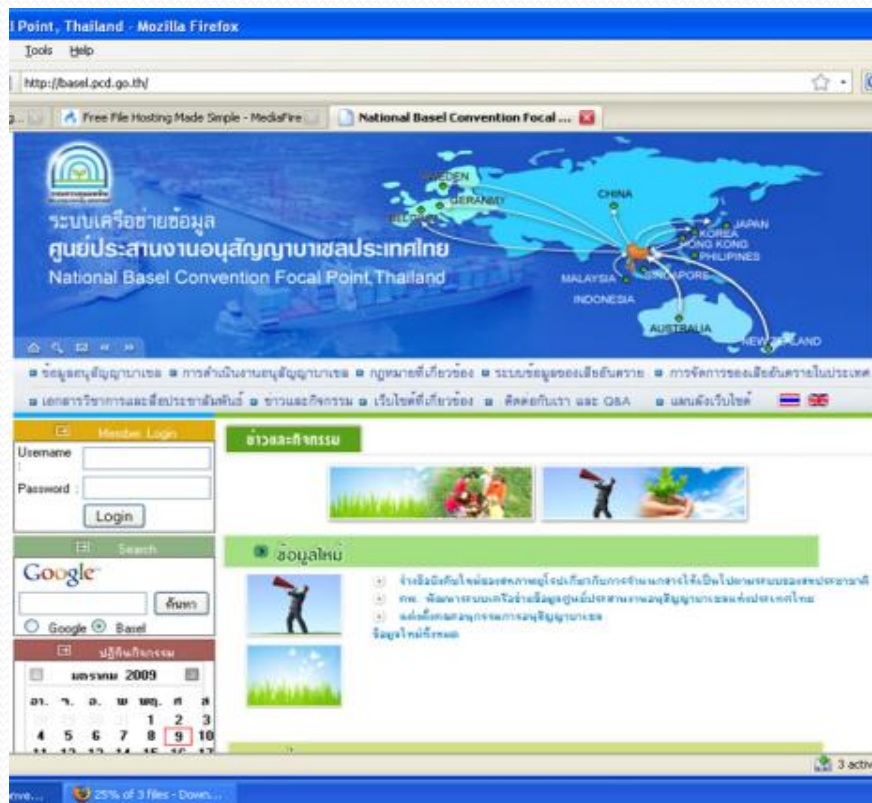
l Point, Thailand - Mozilla Firefox

Tools Help

http://basel.pcd.go.th/

Free File Hosting Made Simple - MediaFire

National Basel Convention Focal ...

ระบบเครือข่ายข้อมูล
ศูนย์ประสานงานอนุสัญญาบาเซลประเทศไทย
National Basel Convention Focal Point Thailand

SWEDEN
GERMANY
BELGIUM
CHINA
JAPAN
KOREA
HONG KONG
PHILIPINES
MALAYSIA
SINGAPORE
INDONESIA
AUSTRALIA
NEW ZEALAND

ข้อมูลอนุสัญญาบาเซล การดำเนินงานอนุสัญญาบาเซล กฎหมายที่เกี่ยวข้อง ระบบข้อมูลของเสียอันตราย การจัดการของเสียอันตรายในประเทศ

เอกสารวิชาการและสื่อประชาสัมพันธ์ ข่าวและกิจกรรม เว็บไซต์ที่เกี่ยวข้อง ติดต่อกับเรา และ Q&A แผนผังเว็บไซต์

Member Login
Username :
Password :
Login

Search
Google
ค้นหา
Google Basel

ปฏิทินกิจกรรม
มกราคม 2009

| อา. | จ. | อ. | พ | พฤ. | ศ | ส |
|---|---|---|---|---|---|---|
| 28 | 29 | 30 | 31 | 1 | 2 | 3 |
| 4 | 5 | 6 | 7 | 8 | 9 | 10 |
| 11 | 12 | 13 | 14 | 15 | 16 | 17 |

ข่าวและกิจกรรม

ข้อมูลใหม่

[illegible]
คพ. พัฒนาระบบเครือข่ายข้อมูลศูนย์ประสานงานอนุสัญญาบาเซลแห่งประเทศไทย
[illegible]
ข้อมูลใหม่ทั้งหมด

3 activ

25% of 3 files - Down...